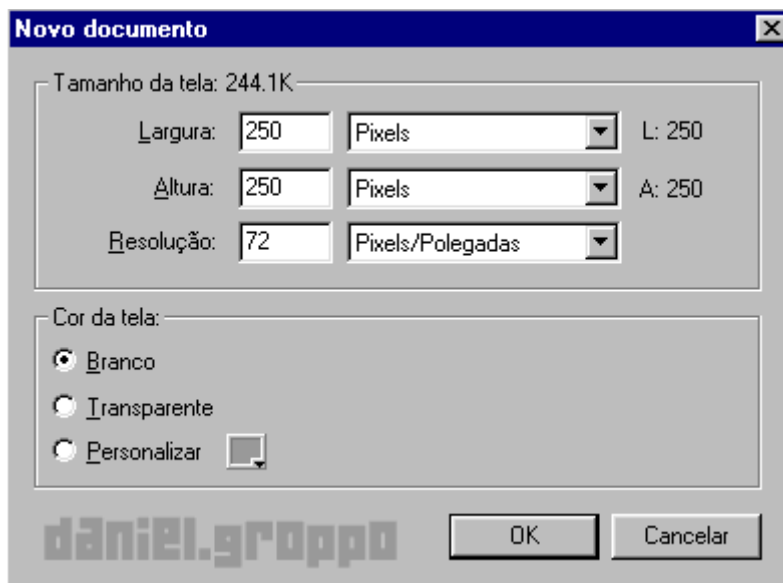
Novo documento

Tamanho da tela: 244.1K

Largura: 250 Pixels L: 250

Altura: 250 Pixels A: 250

Resolução: 72 Pixels/Polegadas

Cor da tela:

Branco

Transparente

Personalizar

daniel.groppo

OK

Cancelar